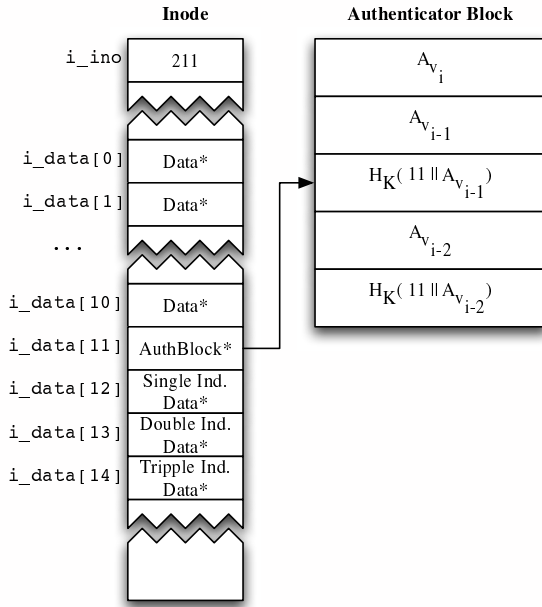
Inode

Authenticator Block

i_ino
211

i_data[0]
Data*

i_data[1]
Data*

...

i_data[10]
Data*

i_data[11]
AuthBlock*

i_data[12]
Single Ind. Data*

i_data[13]
Double Ind. Data*

i_data[14]
Tripple Ind. Data*

$A_{v_i}$

$A_{v_{i-1}}$

$H_K(11 \| A_{v_{i-1}})$

$A_{v_{i-2}}$

$H_K(11 \| A_{v_{i-2}})$